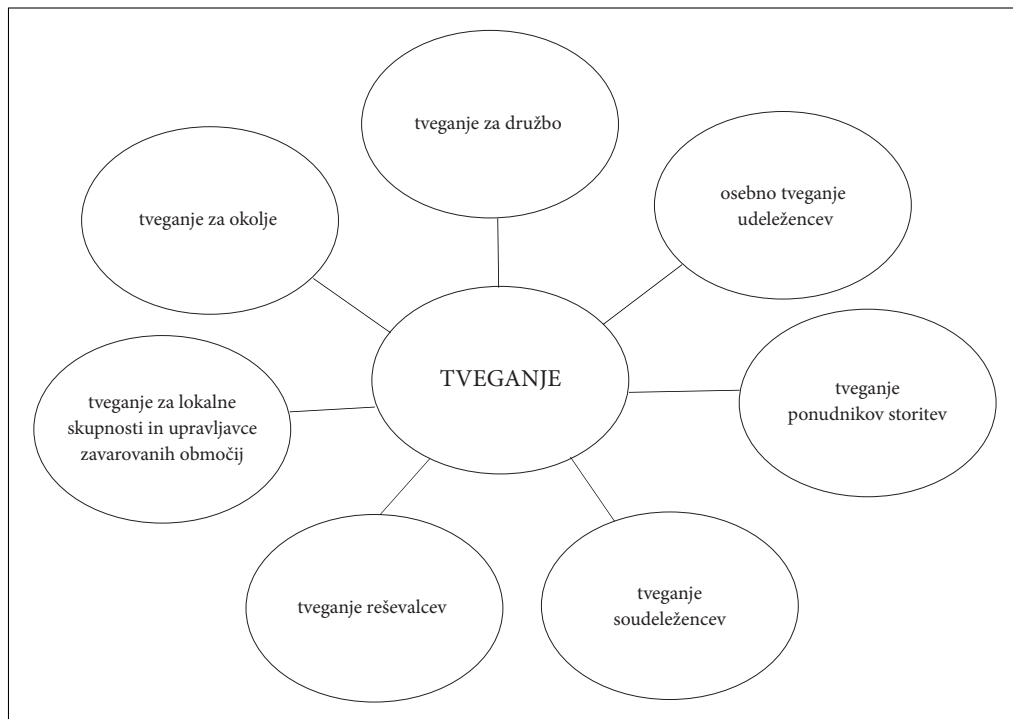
tveganje za družbo

tveganje za okolje

osebno tveganje udeležencev

TVEGANJE

tveganje za lokalne skupnosti in upravljavce zavarovanih območij

tveganje ponudnikov storitev

tveganje reševalcev

tveganje soudeležencev